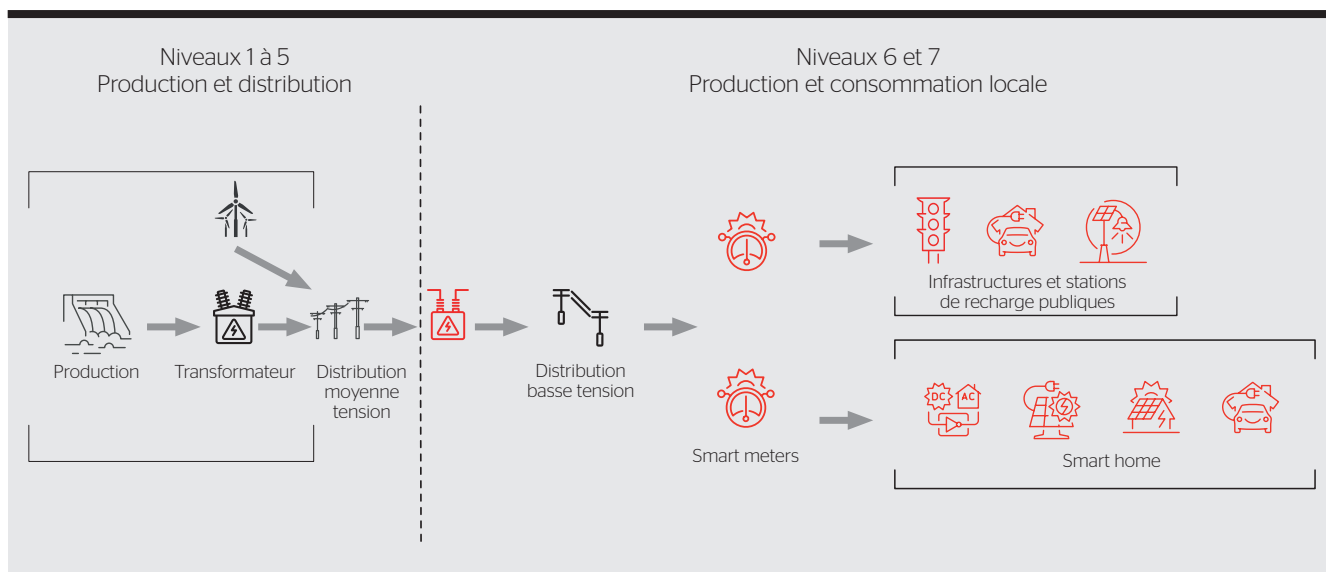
Niveaux 1 à 5
Production et distribution

Niveaux 6 et 7
Production et consommation locale

Production

Transformateur

Distribution moyenne tension

Distribution basse tension

Smart meters

Infrastructures et stations de recharge publiques

DC AC

Smart home